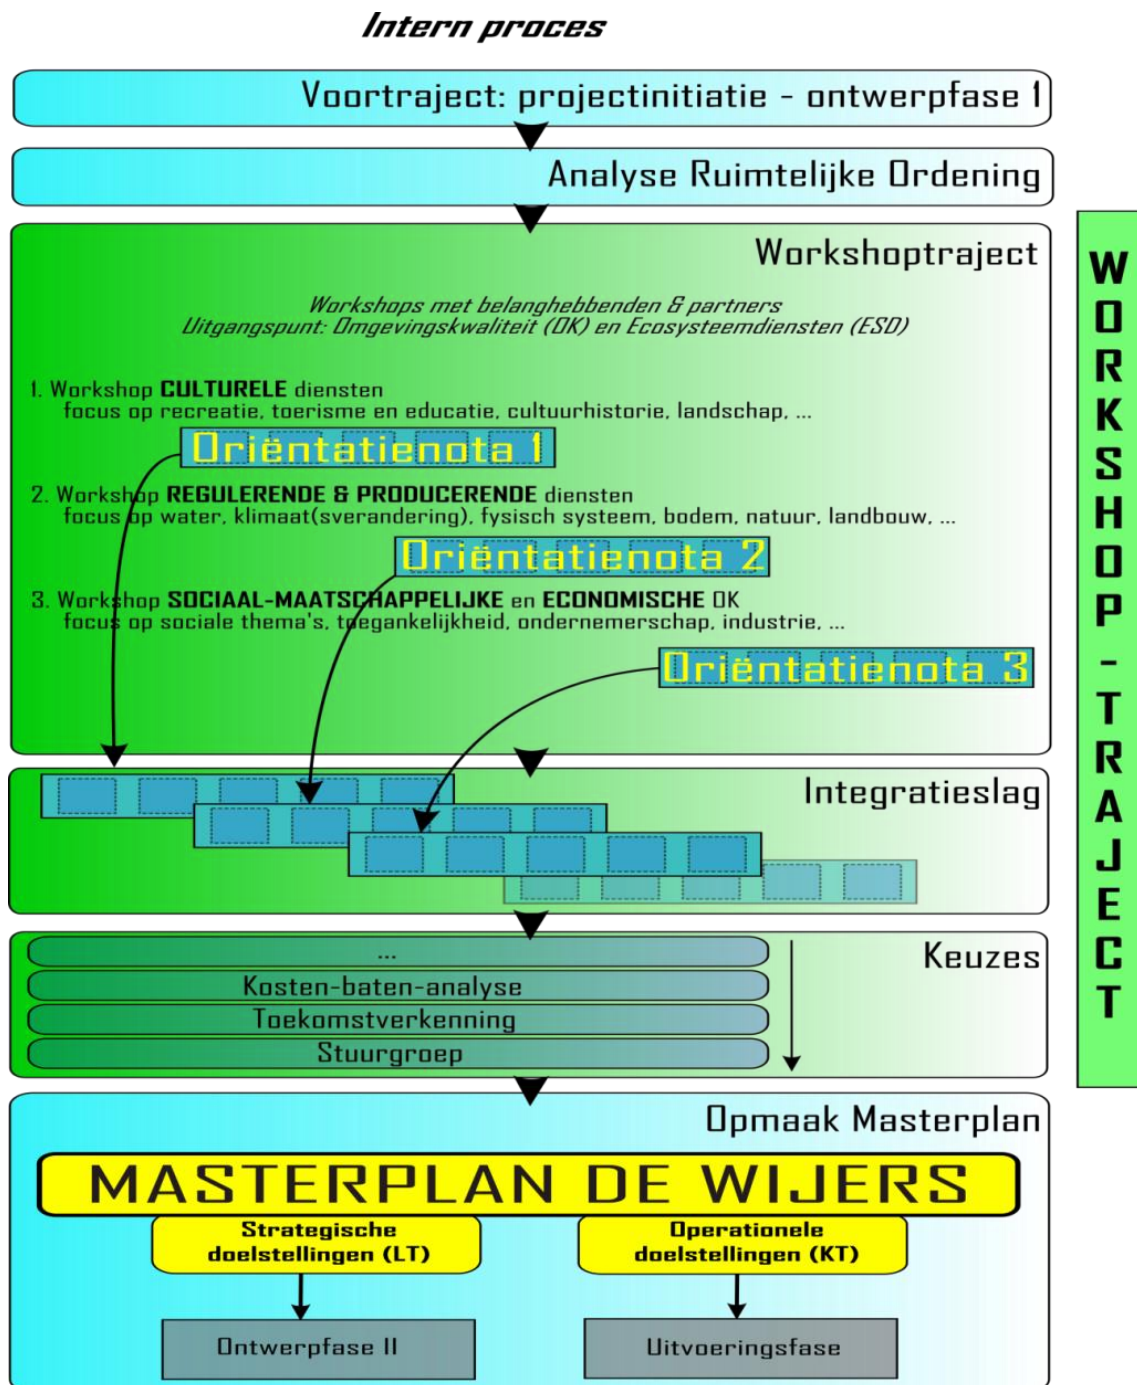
Intern proces

Voortraject: projectinitiatie - ontwerpfase I

Analyse Ruimtelijke Ordening

Workshoptraject

Workshops met belanghebbenden & partners
Uitgangspunt: Omgevingskwaliteit (OK) en Ecosysteemdiensten (ESD)

1. Workshop CULTURELE diensten
focus op recreatie, toerisme en educatie, cultuurhistorie, landschap, ...

Oriëntatienota 1

2. Workshop REGULERENDE & PRODUCERENDE diensten
focus op water, klimaat(sverandering), fysisch systeem, bodem, natuur, landbouw, ...

Oriëntatienota 2

3. Workshop SOCIAAL-MAATSCHAPPELIJKE en ECONOMISCHE OK
focus op sociale thema's, toegankelijkheid, ondernemerschap, industrie, ...

Oriëntatienota 3

Integratieslag

Keuzes

...
Kosten-baten-analyse
Toekomstverkenning
Stuurgroep

Opmaak Masterplan

MASTERPLAN DE WIJERS

Strategische doelstellingen (LT)

Operationele doelstellingen (KT)

Ontwerpfase II

Uitvoeringsfase

WORKSHOP-TRAJECT